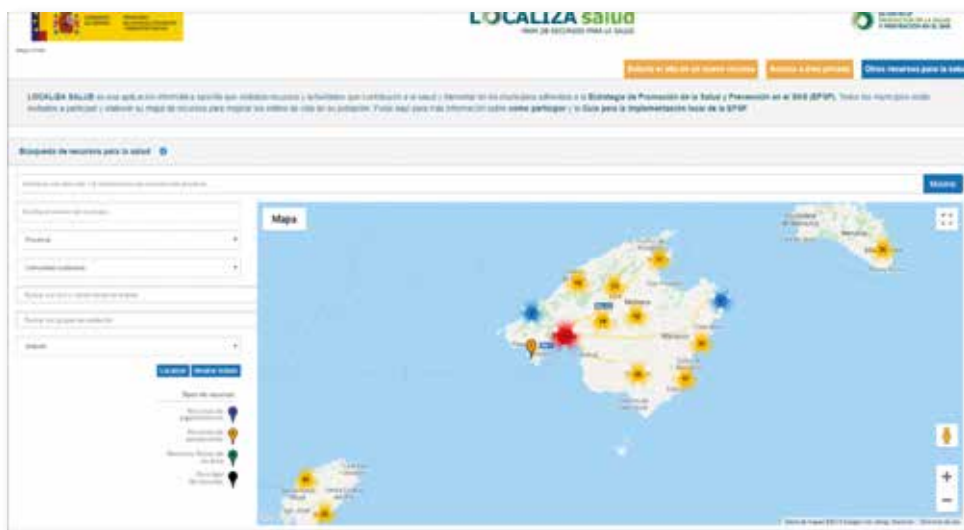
LOCALIZA salud

MAPA DE RECURSOS PARA LA SALUD

Solicita el alta de un nuevo recurso

Acceso a área privada

Otros recursos para la salud

LOCALIZA SALUD es una aplicación informática sencilla que visibiliza recursos y actividades que contribuyen a la salud y bienestar en los municipios adheridos a la Estrategia de Promoción de la Salud y Prevención en el SNS (EPSP). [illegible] como participar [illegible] Guía para la implementación local de la EPSP.

Búsqueda de recursos para la salud

Mostrar

Mapa

Localizar

Mostrar todos

Tipos de recursos

+

−